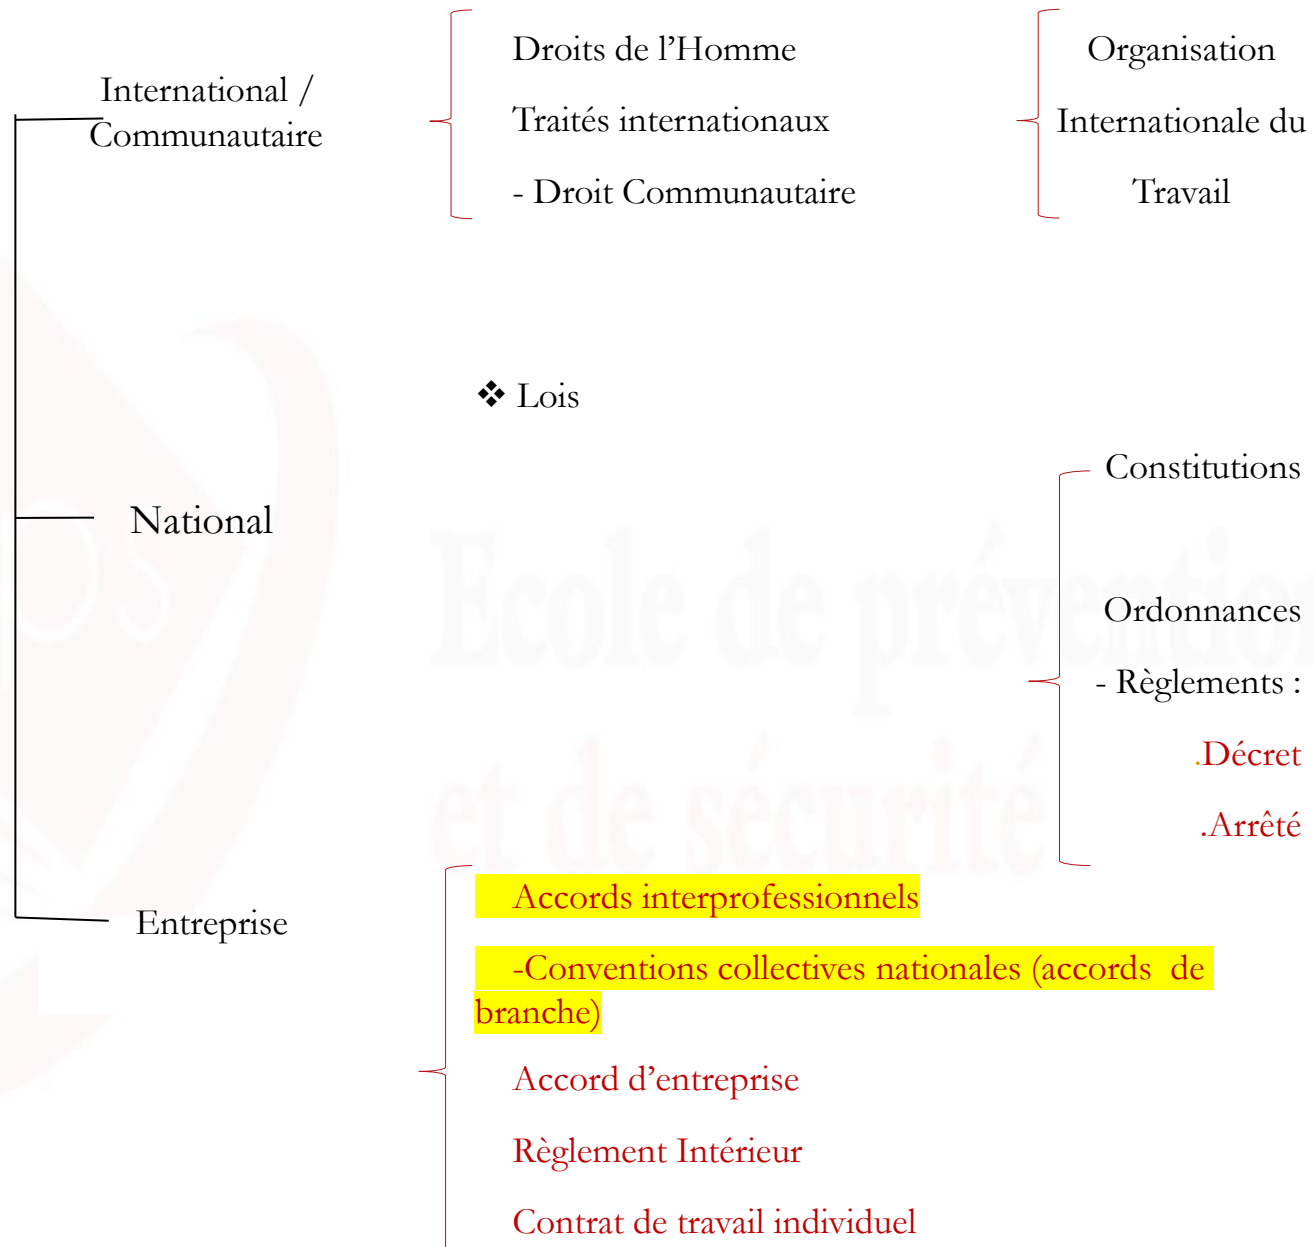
International / Communautaire

Droits de l'Homme

Traités internationaux

- Droit Communautaire

Organisation Internationale du Travail

❖ Lois

National

Constitutions

Ordonnances

- Règlements :

.Décret

.Arrêté

Entreprise

Accords interprofessionnels

-Conventions collectives nationales (accords de branche)

Accord d'entreprise

Règlement Intérieur

Contrat de travail individuel

Ecole de prévention et de sécurité